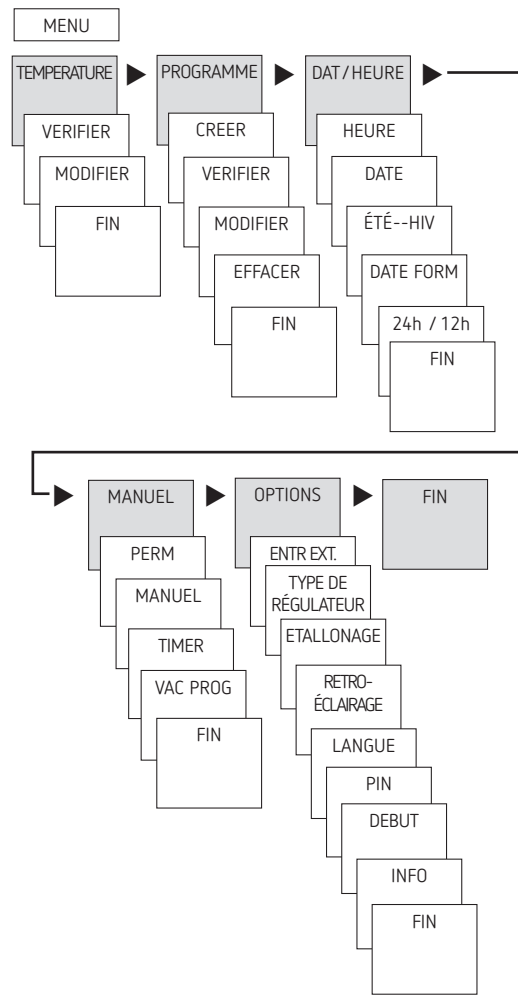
MENU

TEMPERATURE
VERIFIER
MODIFIER
FIN

PROGRAMME
CREER
VERIFIER
MODIFIER
EFFACER
FIN

DAT / HEURE
HEURE
DATE
ÉTÉ--HIV
DATE FORM
24h / 12h
FIN

MANUEL
PERM
MANUEL
TIMER
VAC PROG
FIN

OPTIONS
ENTR EXT.
TYPE DE RÉGULATEUR
ETALLONAGE
RETRO-ÉCLAIRAGE
LANGUE
PIN
DEBUT
INFO
FIN

FIN